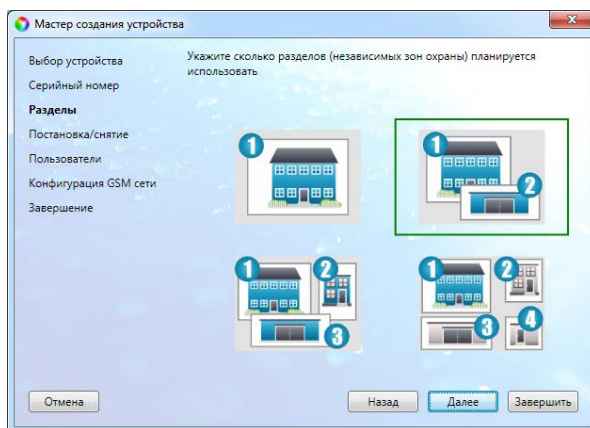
Мастер создания устройства

Выбор устройства
Серийный номер
Разделы
Постановка/снятие
Пользователи
Конфигурация GSM сети
Завершение

Укажите сколько разделов (независимых зон охраны) планируется использовать

1

1
2

1
2
3

1
2
3
4

Отмена
Назад
Далее
Завершить